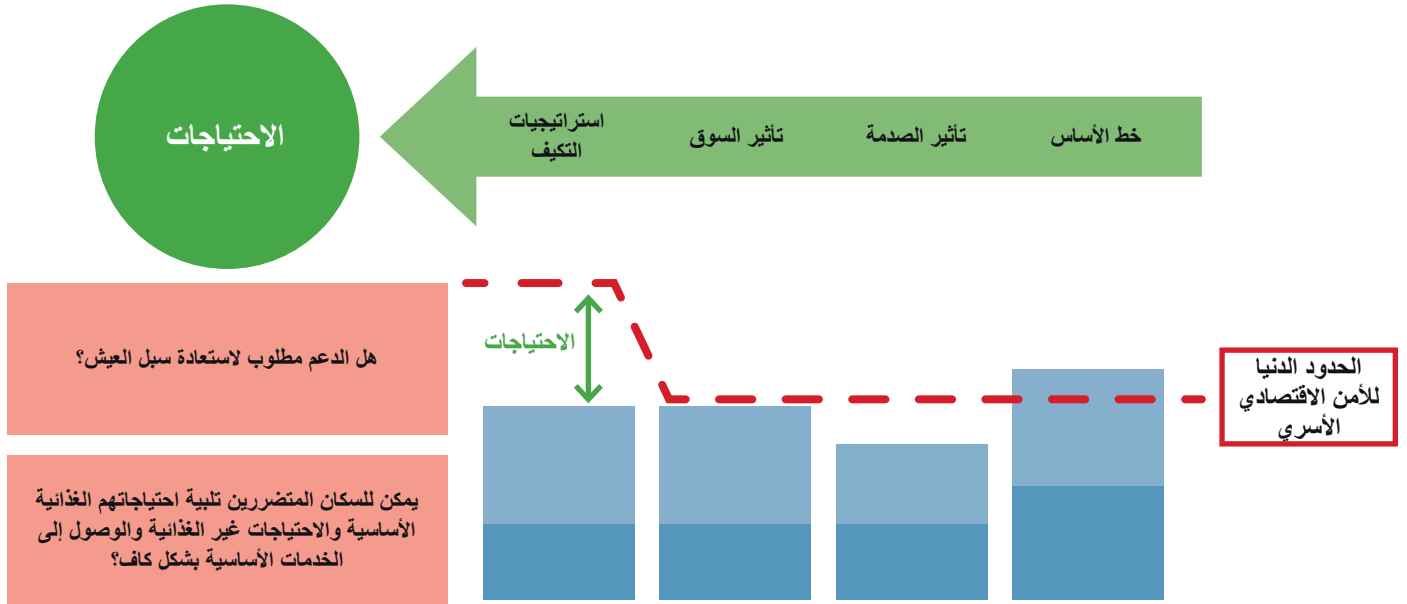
الاحتياجات

خط الأساس

تأثير الصدمة

تأثير السوق

استراتيجيات التكيف

الحدود الدنيا للأمن الاقتصادي الأسري

الاحتياجات

هل الدعم مطلوب لاستعادة سبل العيش؟

يمكن للسكان المتضررين تلبية احتياجاتهم الغذائية الأساسية والاحتياجات غير الغذائية والوصول إلى الخدمات الأساسية بشكل كاف؟